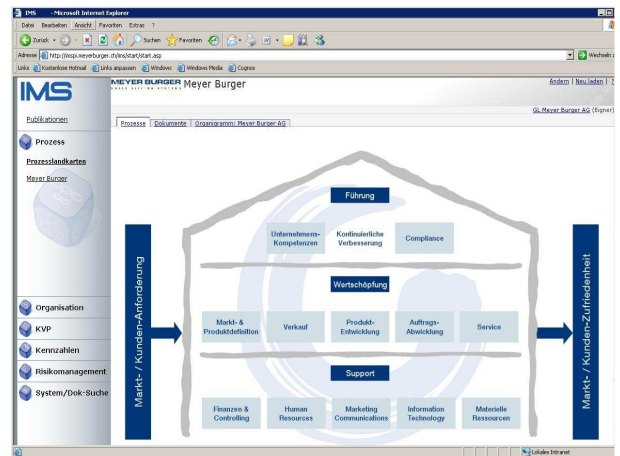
IMS - Microsoft Internet Explorer

Datei Bearbeiten Ansicht Favoriten Extras ?

Zurück Suchen Favoriten

Adresse http://inspi.meyerburger.ch/ims/start/start.asp Wechseln z

Links Kostenlose Hotmail Links anpassen Windows Windows Media Cognos

IMS

MEYER BURGER Meyer Burger

Ändern | Neu laden |

GL Meyer Burger AG (Eigner)

Publikationen

Prozess

Prozesslandkarten

Meyer Burger

Organisation

KVP

Kennzahlen

Risikomanagement

System/Dok-Suche

Prozesse | Dokumente | Organigramm: Meyer Burger AG

Führung

Unternehmens-Kompetenzen

Kontinuierliche Verbesserung

Compliance

Wertschöpfung

Markt- & Produktdefinition

Verkauf

Produkt-Entwicklung

Auftrags-Abwicklung

Service

Support

Finanzen & Controlling

Human Resources

Marketing Communications

Information Technology

Materielle Ressourcen

Markt- / Kunden-Anforderung

Markt- / Kunden-Zufriedenheit

Lokales Intranet